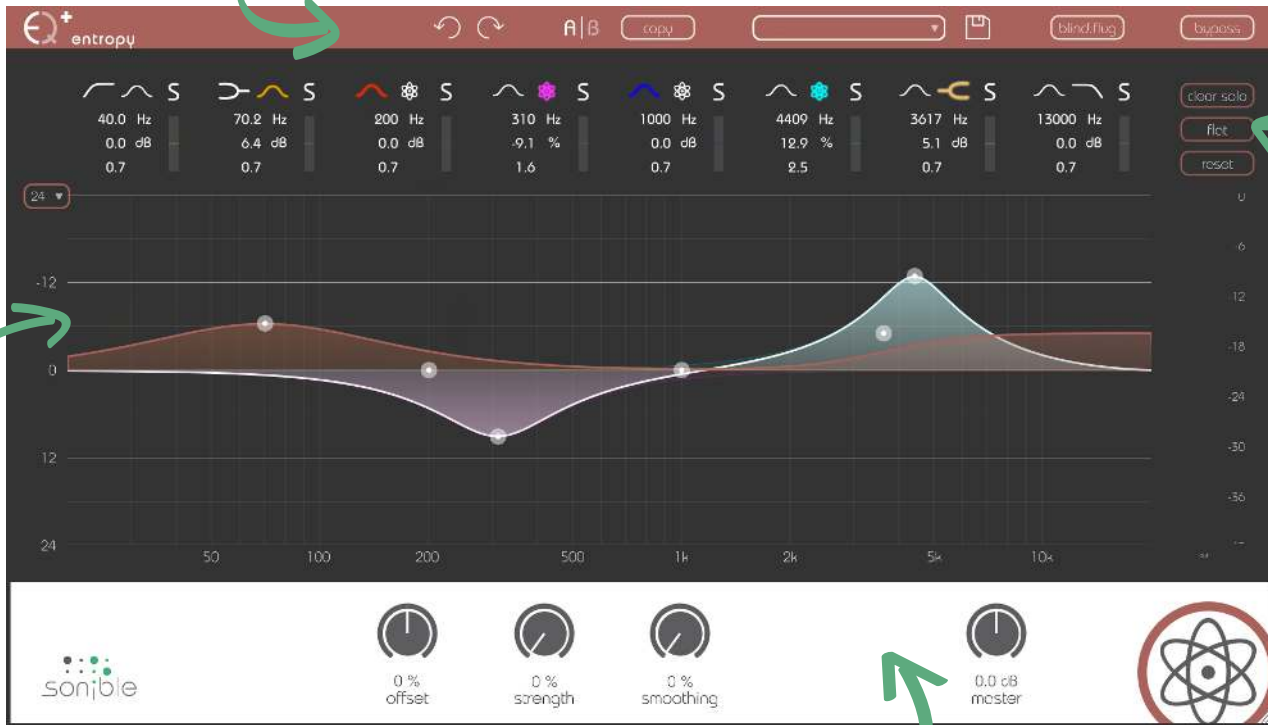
EQ+ entropy

A|B copy

blind.flug bypass

S S S S S S S S

40.0 Hz
0.0 dB
0.7

70.2 Hz
6.4 dB
0.7

200 Hz
0.0 dB
0.7

310 Hz
-9.1 %
1.6

1000 Hz
0.0 dB
0.7

4409 Hz
12.9 %
2.5

3617 Hz
5.1 dB
0.7

13000 Hz
0.0 dB
0.7

clear solo
flat
reset

24

-12
0
12
24

0
-6
-12
-18
-24
-30
-36

50 100 200 500 1k 2k 5k 10k

sonible

0 %
offset

0 %
strength

0 %
smoothing

0.0 dB
master